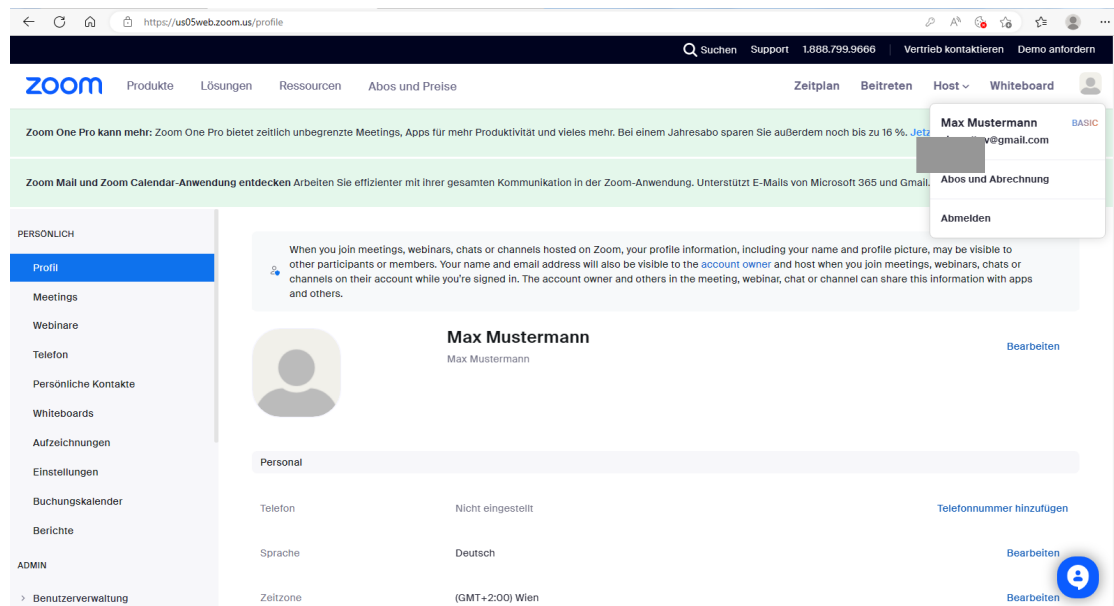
https://us05web.zoom.us/profile

Suchen Support 1.888.799.9666 Vertrieb kontaktieren Demo anfordern

zoom Produkte Lösungen Ressourcen Abos und Preise Zeitplan Beitreten Host Whiteboard

Zoom One Pro kann mehr: Zoom One Pro bietet zeitlich unbegrenzte Meetings, Apps für mehr Produktivität und vieles mehr. Bei einem Jahresabo sparen Sie außerdem noch bis zu 16 %. Jetz

Zoom Mail und Zoom Calendar-Anwendung entdecken Arbeiten Sie effizienter mit ihrer gesamten Kommunikation in der Zoom-Anwendung. Unterstützt E-Mails von Microsoft 365 und Gmail.

Max Mustermann BASIC
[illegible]v@gmail.com

Abos und Abrechnung

Abmelden

PERSÖNLICH
Profil
Meetings
Webinare
Telefon
Persönliche Kontakte
Whiteboards
Aufzeichnungen
Einstellungen
Buchungskalender
Berichte
ADMIN
Benutzerverwaltung

When you join meetings, webinars, chats or channels hosted on Zoom, your profile information, including your name and profile picture, may be visible to other participants or members. Your name and email address will also be visible to the account owner and host when you join meetings, webinars, chats or channels on their account while you're signed in. The account owner and others in the meeting, webinar, chat or channel can share this information with apps and others.

Max Mustermann
Max Mustermann
Bearbeiten

Personal

| Telefon | Nicht eingestellt | Telefonnummer hinzufügen |
|---|---|---|
| Sprache | Deutsch | Bearbeiten |
| Zeitzone | (GMT+2:00) Wien | Bearbeiten |